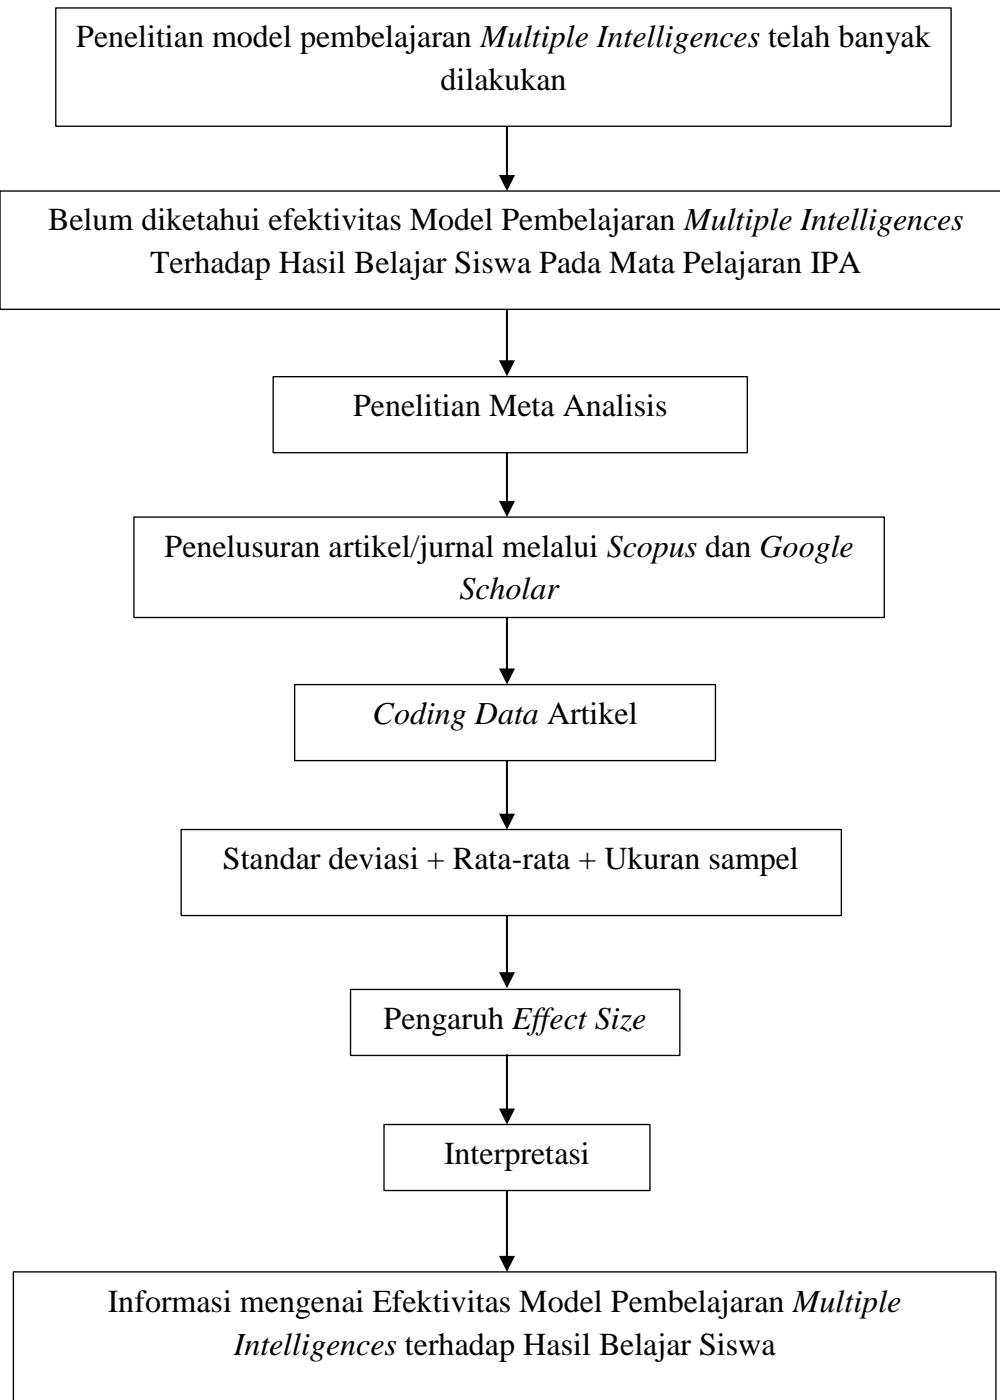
Penelitian model pembelajaran Multiple Intelligences telah banyak dilakukan

Belum diketahui efektivitas Model Pembelajaran Multiple Intelligences Terhadap Hasil Belajar Siswa Pada Mata Pelajaran IPA

Penelitian Meta Analisis

Penelusuran artikel/jurnal melalui Scopus dan Google Scholar

Coding Data Artikel

Standar deviasi + Rata-rata + Ukuran sampel

Pengaruh Effect Size

Interpretasi

Informasi mengenai Efektivitas Model Pembelajaran Multiple Intelligences terhadap Hasil Belajar Siswa